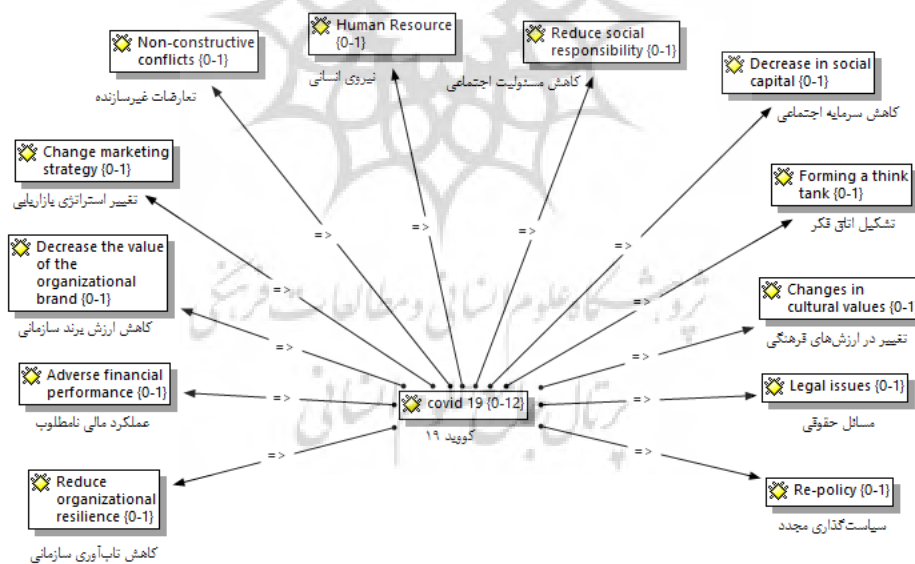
Non-constructive conflicts {0-1}
تعارضات غیرسازنده

Human Resource {0-1}
نیروی انسانی

Reduce social responsibility {0-1}
کاهش مسئولیت اجتماعی

Decrease in social capital {0-1}
کاهش سرمایه اجتماعی

Change marketing strategy {0-1}
تغییر استراتژی بازاریابی

Forming a think tank {0-1}
تشکیل اتاق فکر

Decrease the value of the organizational brand {0-1}
کاهش ارزش برند سازمانی

Changes in cultural values {0-1
تغییر در ارزش‌های فرهنگی

Adverse financial performance {0-1}
عملکرد مالی نامطلوب

covid 19 {0-12}
کووید ۱۹

Legal issues {0-1}
مسائل حقوقی

Reduce organizational resilience {0-1}
کاهش تاب‌آوری سازمانی

Re-policy {0-1}
سیاست‌گذاری مجدد

=>
=>
=>
=>
=>
=>
=>
=>
=>
=>
=>
=>
=>

پژوهشگاه علوم انسانی و مطالعات فرهنگی
پرتال جامع علوم انسانی